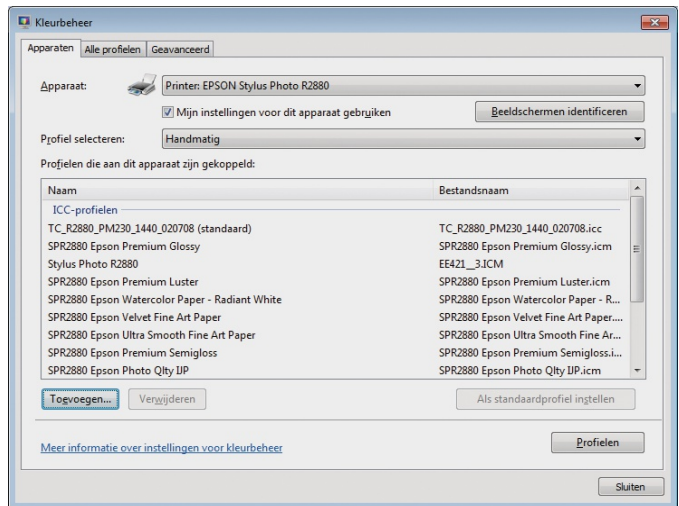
Kleurbeheer

Apparaten | Alle profielen | Geavanceerd

Apparaat: Printer: EPSON Stylus Photo R2880

Mijn instellingen voor dit apparaat gebruiken

Beeldschermen identificeren

Profiel selecteren: Handmatig

Profielen die aan dit apparaat zijn gekoppeld:

| Naam | Bestandsnaam |
|---|---|
| ICC-profielen | |
| TC_R2880_PM230_1440_020708 (standaard) | TC_R2880_PM230_1440_020708.icc |
| SPR2880 Epson Premium Glossy | SPR2880 Epson Premium Glossy.icm |
| Stylus Photo R2880 | EE421__3.ICM |
| SPR2880 Epson Premium Luster | SPR2880 Epson Premium Luster.icm |
| SPR2880 Epson Watercolor Paper - Radiant White | SPR2880 Epson Watercolor Paper - R... |
| SPR2880 Epson Velvet Fine Art Paper | SPR2880 Epson Velvet Fine Art Paper.... |
| SPR2880 Epson Ultra Smooth Fine Art Paper | SPR2880 Epson Ultra Smooth Fine Ar... |
| SPR2880 Epson Premium Semigloss | SPR2880 Epson Premium Semigloss.i... |
| SPR2880 Epson Photo Qlty IJP | SPR2880 Epson Photo Qlty IJP.icm |

Toevoegen... Verwijderen Als standaardprofiel instellen

Meer informatie over instellingen voor kleurbeheer

Profielen

Sluiten